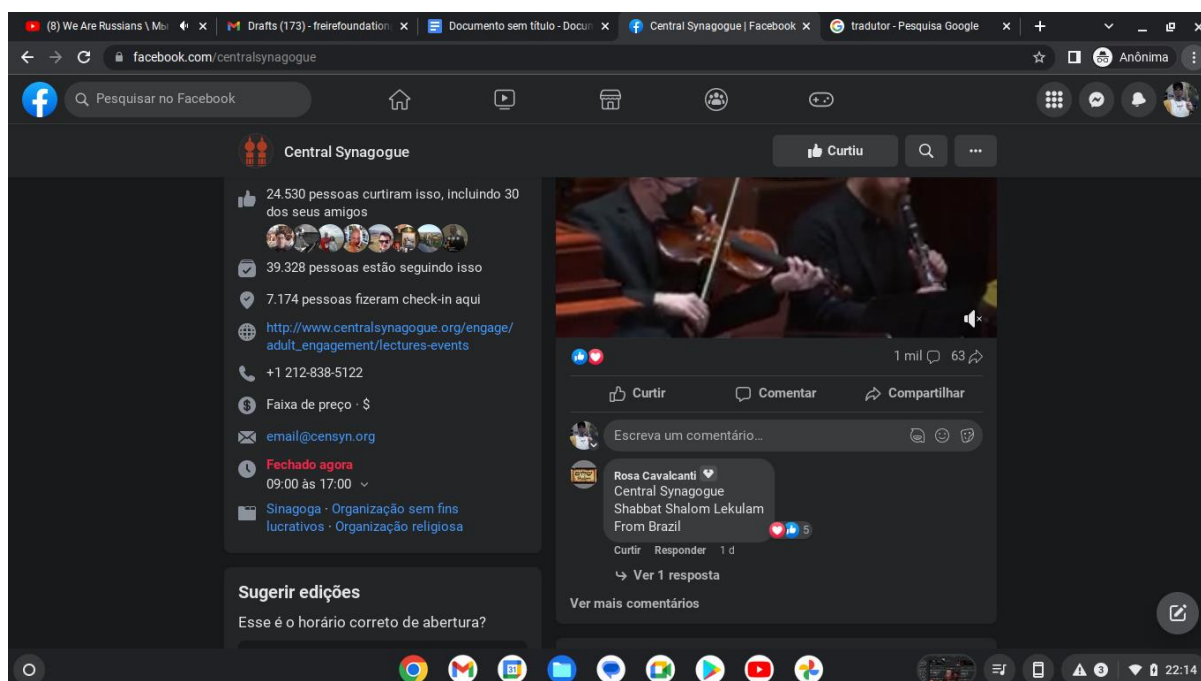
(8) We Are Russians \ Mb ×
Drafts (173) - freirefoundation ×
Documento sem título - Docum ×
Central Synagogue | Facebook ×
tradutor - Pesquisa Google ×

facebook.com/centralsynagogue

Anônima

Pesquisar no Facebook

Central Synagogue

Curtiu

24.530 pessoas curtiram isso, incluindo 30 dos seus amigos

39.328 pessoas estão seguindo isso

7.174 pessoas fizeram check-in aqui

http://www.centralsynagogue.org/engage/adult_engagement/lectures-events

+1 212-838-5122

Faixa de preço · $

email@censyn.org

Fechado agora

09:00 às 17:00

Sinagoga · Organização sem fins lucrativos · Organização religiosa

Sugerir edições

Esse é o horário correto de abertura?

1 mil 63

Curtir

Comentar

Compartilhar

Escreva um comentário...

Rosa Cavalcanti

Central Synagogue
Shabbat Shalom Lekulam
From Brazil

5

Curtir Responder 1 d

Ver 1 resposta

Ver mais comentários

22:14